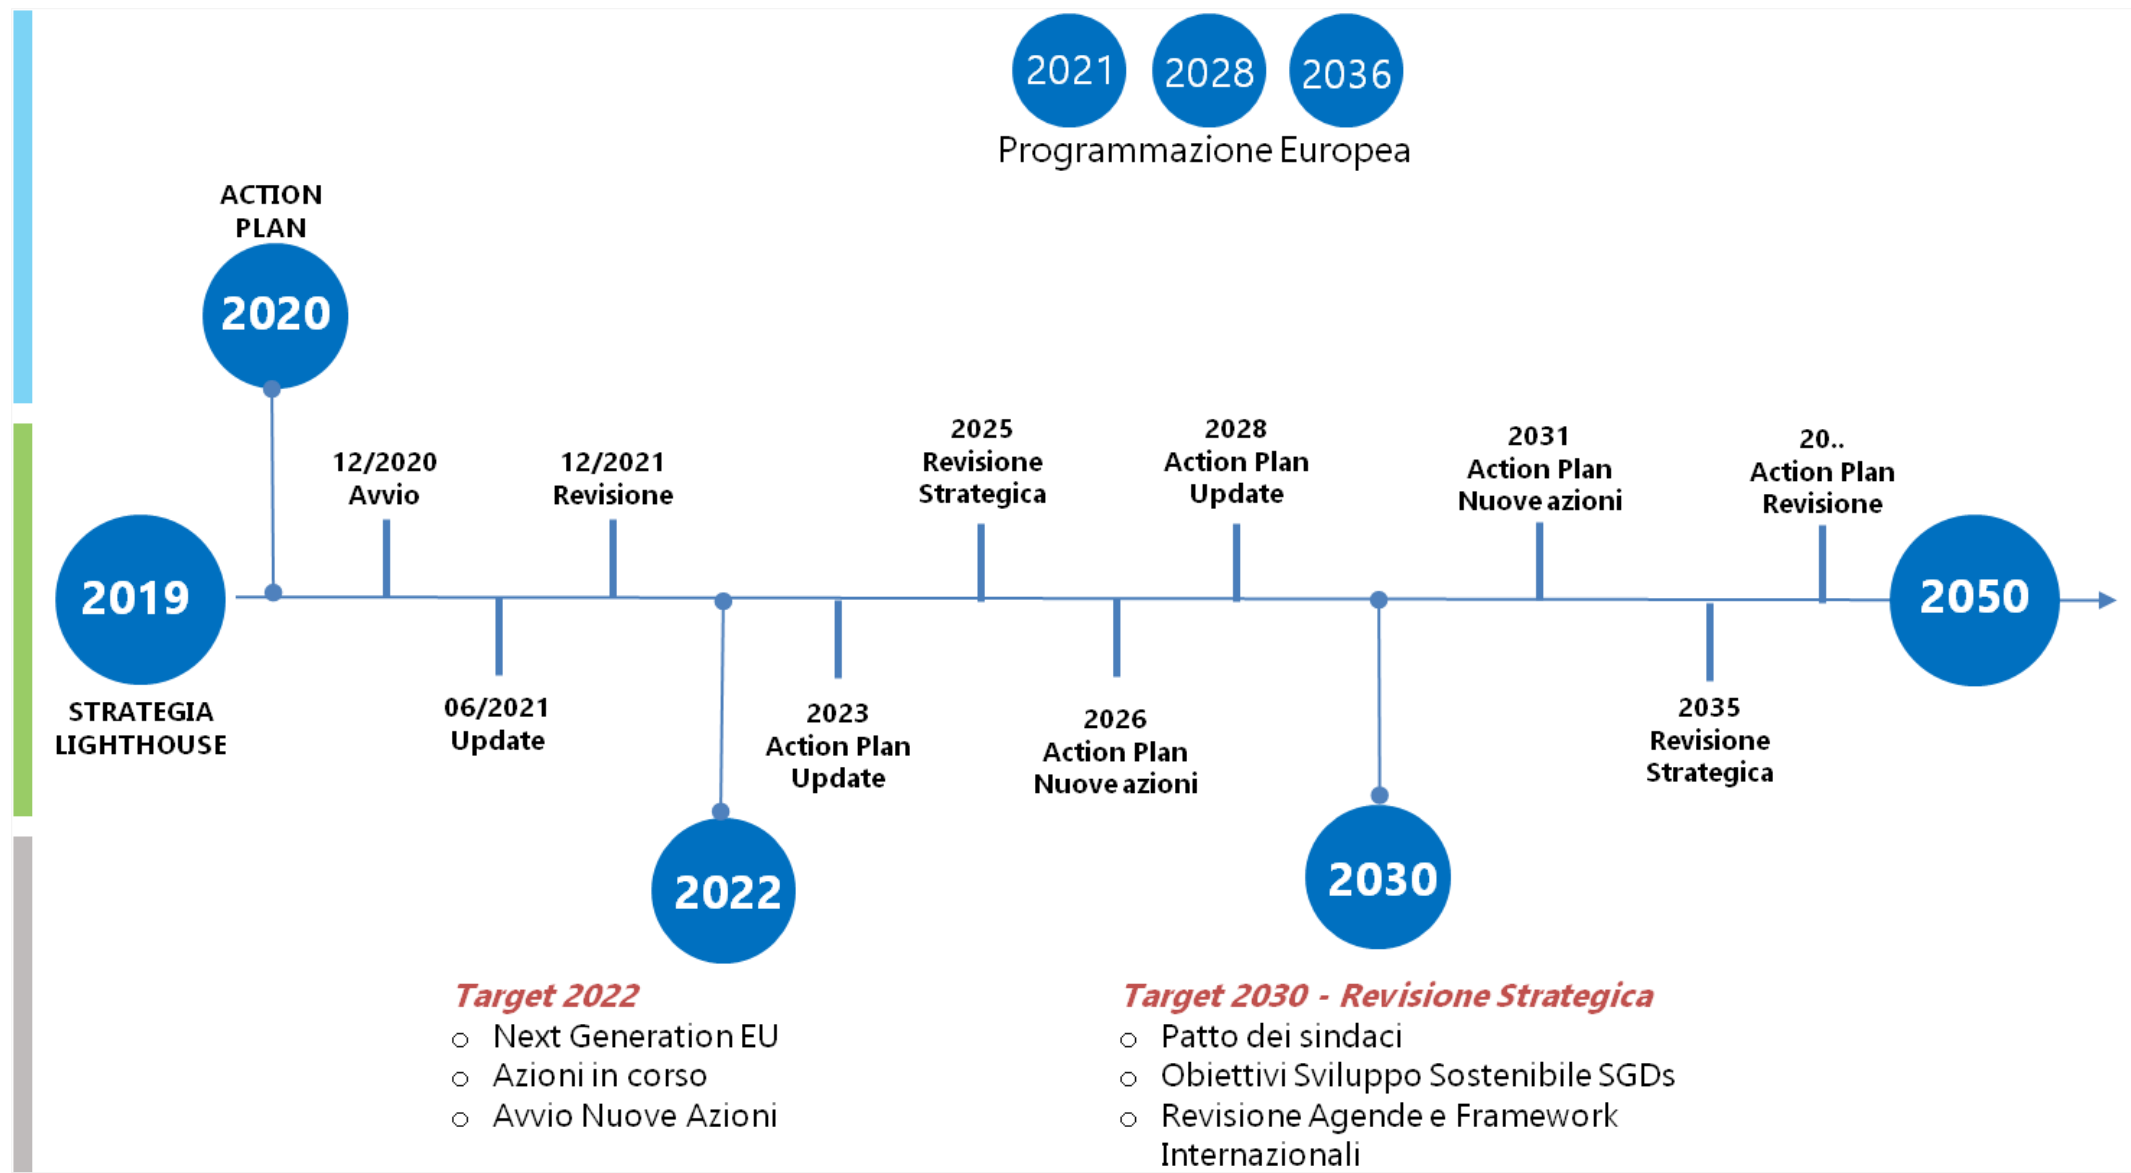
2021 2028 2036
Programmazione Europea

ACTION PLAN
2020

2019
STRATEGIA LIGHTHOUSE

12/2020
Avvio

06/2021
Update

12/2021
Revisione

2022

2023
Action Plan
Update

2025
Revisione
Strategica

2026
Action Plan
Nuove azioni

2028
Action Plan
Update

2030

2031
Action Plan
Nuove azioni

2035
Revisione
Strategica

20..
Action Plan
Revisione

2050

Target 2022
○ Next Generation EU
○ Azioni in corso
○ Avvio Nuove Azioni

Target 2030 - Revisione Strategica
○ Patto dei sindaci
○ Obiettivi Sviluppo Sostenibile SGDs
○ Revisione Agende e Framework Internazionali